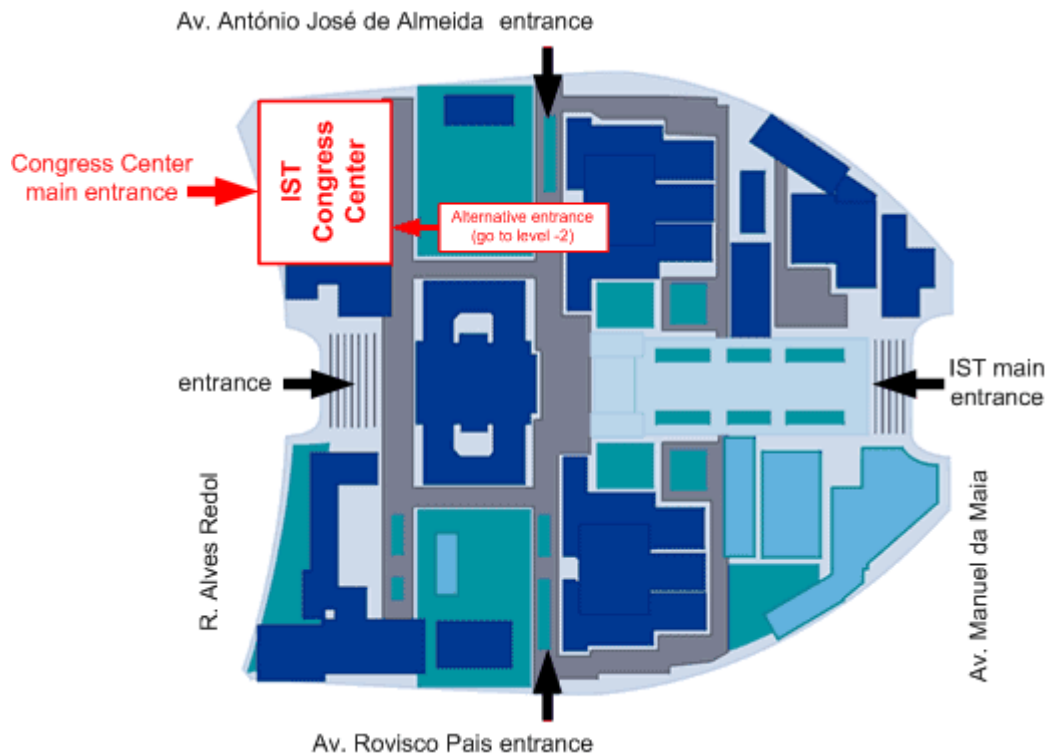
Av. António José de Almeida entrance

Congress Center main entrance

IST Congress Center

Alternative entrance (go to level -2)

entrance

IST main entrance

R. Alves Redol

Av. Manuel da Maia

Av. Rovisco Pais entrance